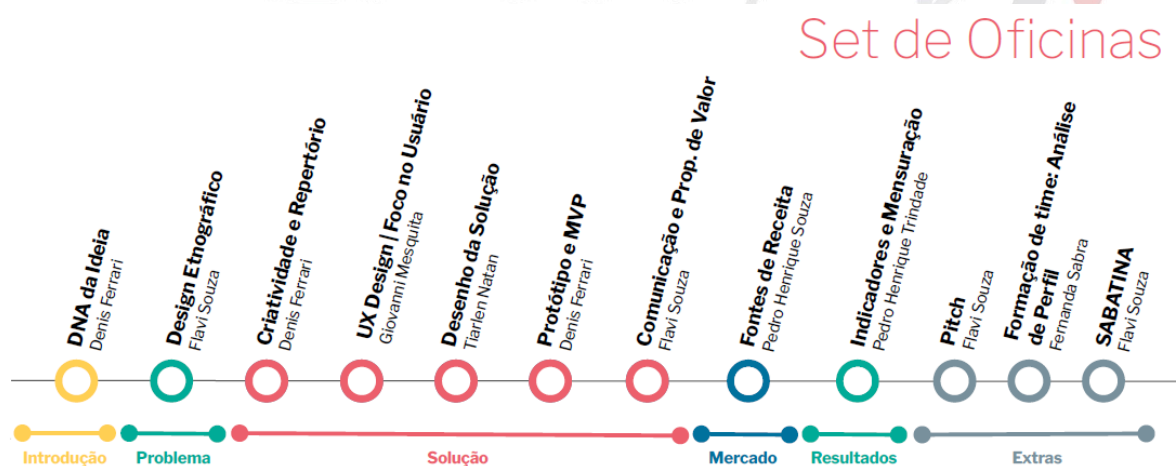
Set de Oficinas

DNA da Ideia
Denis Ferrari

Design Etnográfico
Flavi Souza

Criatividade e Repertório
Denis Ferrari

UX Design | Foco no Usuário
Giovanni Mesquita

Desenho da Solução
Tiarlen Natan

Protótipo e MVP
Denis Ferrari

Comunicação e Prop. de Valor
Flavi Souza

Fontes de Receita
Pedro Henrique Souza

Indicadores e Mensuração
Pedro Henrique Trindade

Pitch
Flavi Souza

Formação de time: Análise de Perfil
Fernanda Sabra

SABATINA
Flavi Souza

Introdução

Problema

Solução

Mercado

Resultados

Extras